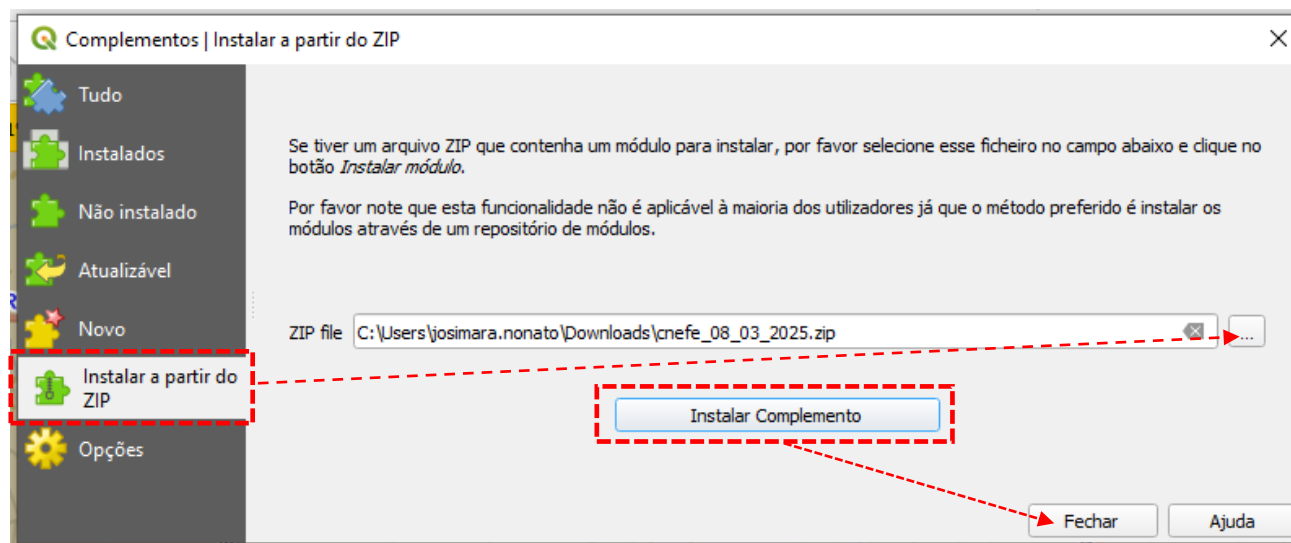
Complementos | Instalar a partir do ZIP

Tudo

Instalados

Não instalado

Atualizável

Novo

Instalar a partir do ZIP

Opções

Se tiver um arquivo ZIP que contenha um módulo para instalar, por favor selecione esse ficheiro no campo abaixo e clique no botão *Instalar módulo*.

Por favor note que esta funcionalidade não é aplicável à maioria dos utilizadores já que o método preferido é instalar os módulos através de um repositório de módulos.

ZIP file C:\Users\josimara.nonato\Downloads\cnefe_08_03_2025.zip ...

Instalar Complemento

Fechar

Ajuda